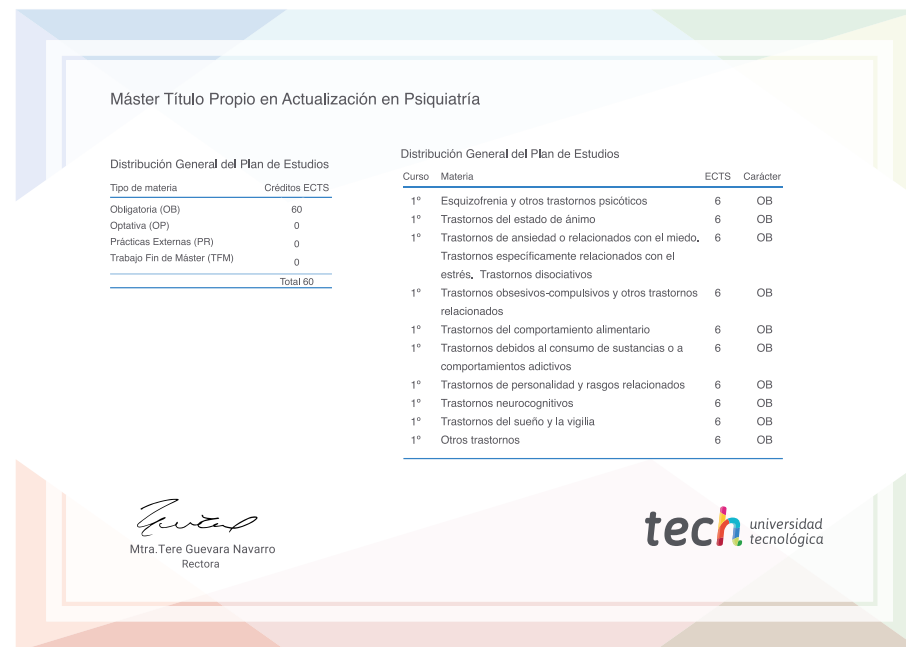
Máster Título Propio en Actualización en Psiquiatría

Distribución General del Plan de Estudios

| Tipo de materia | Créditos ECTS |
|---|---|
| Obligatoria (OB) | 60 |
| Optativa (OP) | 0 |
| Prácticas Externas (PR) | 0 |
| Trabajo Fin de Máster (TFM) | 0 |
| | Total 60 |

Distribución General del Plan de Estudios

| Curso | Materia | ECTS | Carácter |
|---|---|---|---|
| 1º | Esquizofrenia y otros trastornos psicóticos | 6 | OB |
| 1º | Trastornos del estado de ánimo | 6 | OB |
| 1º | Trastornos de ansiedad o relacionados con el miedo. Trastornos específicamente relacionados con el estrés. Trastornos disociativos | 6 | OB |
| 1º | Trastornos obsesivos-compulsivos y otros trastornos relacionados | 6 | OB |
| 1º | Trastornos del comportamiento alimentario | 6 | OB |
| 1º | Trastornos debidos al consumo de sustancias o a comportamientos adictivos | 6 | OB |
| 1º | Trastornos de personalidad y rasgos relacionados | 6 | OB |
| 1º | Trastornos neurocognitivos | 6 | OB |
| 1º | Trastornos del sueño y la vigilia | 6 | OB |
| 1º | Otros trastornos | 6 | OB |

Mtra.Tere Guevara Navarro
Rectora

tech universidad tecnológica